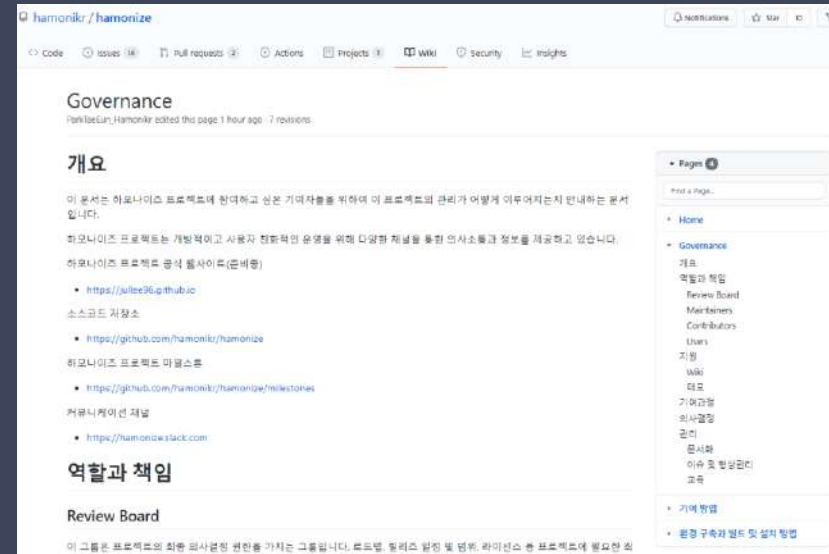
hamonikr / hamonize

Notifications Star 10

Code Issues 14 Pull requests 2 Actions Projects 1 Wiki Security Insights

Governance

ParkJaeEun_Hamonikr edited this page 1 hour ago · 7 revisions

개요

이 문서는 하모나이즈 프로젝트에 참여하고 싶은 기여자들을 위하여 이 프로젝트의 관리가 어떻게 이루어지는지 안내하는 문서입니다.

하모나이즈 프로젝트는 개방적이고 사용자 친화적인 운영을 위해 다양한 채널을 통한 의사소통과 정보를 제공하고 있습니다.

하모나이즈 프로젝트 공식 웹사이트(준비중)

• https://julee96.github.io

소스코드 저장소

• https://github.com/hamonikr/hamonize

하모나이즈 프로젝트 마일스톤

• https://github.com/hamonikr/hamonize/milestones

커뮤니케이션 채널

• https://hamonize.slack.com

역할과 책임

Review Board

이 그룹은 프로젝트의 최종 의사결정 권한을 가지는 그룹입니다. 로드맵, 릴리즈 일정 및 범위, 라이선스 등 프로젝트에 필요한 최

Pages 4

Find a Page...

Home

Governance
개요
역할과 책임
Review Board
Maintainers
Contributors
Users
지원
Wiki
데모
기여과정
의사결정
관리
문서화
이슈 및 형상관리
교육

기여 방법

환경 구축과 빌드 및 설치 방법